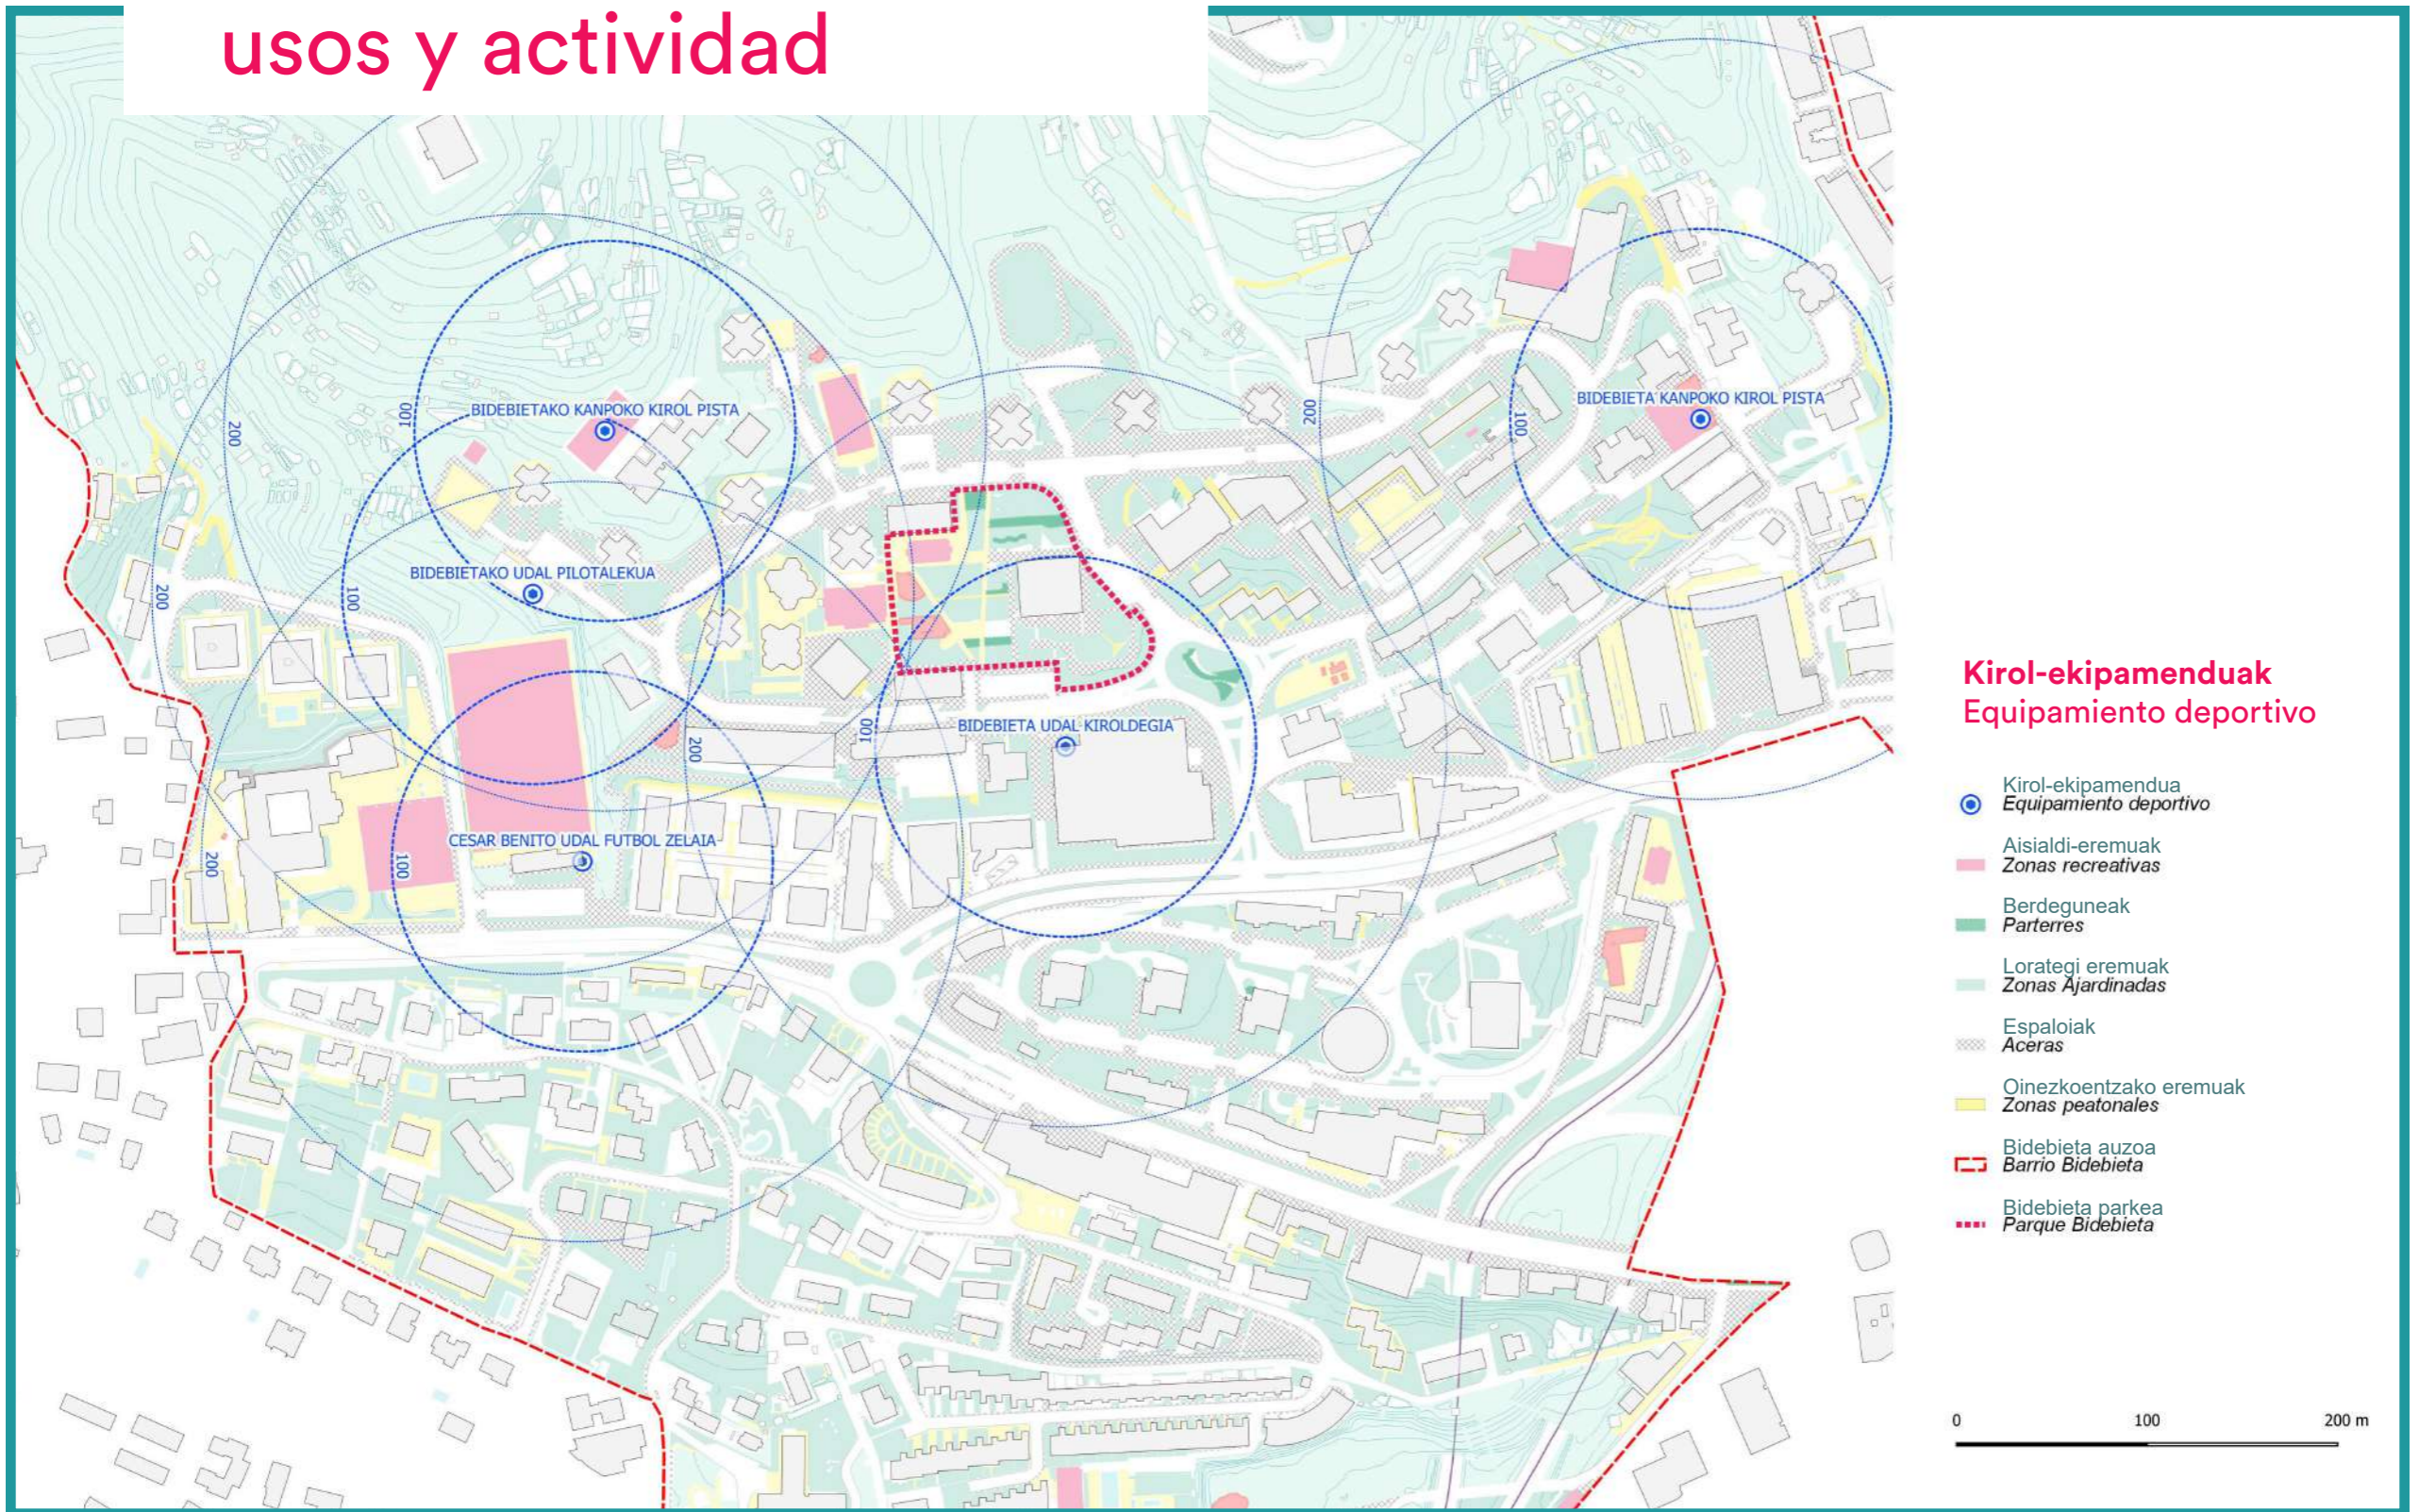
usos y actividad

BIDEBIETAKO KANPOKO KIROL PISTA
BIDEBIETAKO UDAL PILOTALEKUA
CESAR BENITO UDAL FUTBOL ZELAIA
BIDEBIETA UDAL KIROLDEGIA
BIDEBIETA KANPOKO KIROL PISTA
100
200
100
200
100
200
100
200
100
200
100
200

Kirol-ekipamenduak
Equipamiento deportivo

Kirol-ekipamendua
Equipamiento deportivo
Aisialdi-eremuak
Zonas recreativas
Berdeguneak
Parterres
Lorategi eremuak
Zonas Ajardinadas
Espaloiak
Aceras
Oinezkoentzako eremuak
Zonas peatonales
Bidebieta auzoa
Barrio Bidebieta
Bidebieta parkea
Parque Bidebieta

0
100
200 m